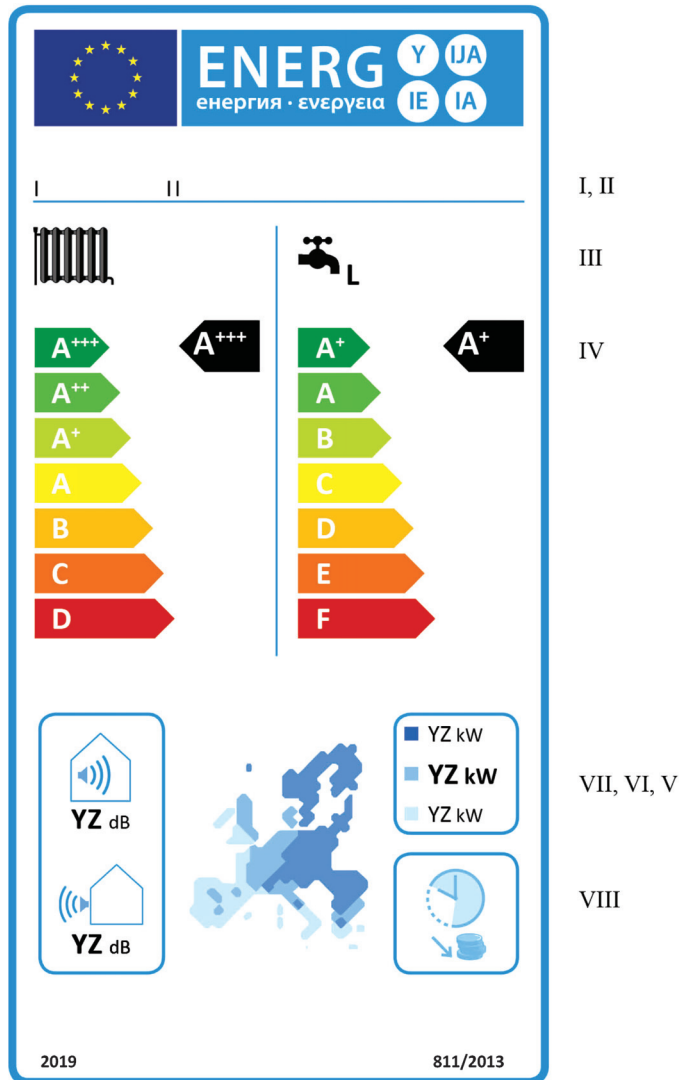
ENERG Y IJA IE IA
енергия · ενεργεια

I II

I, II

L

III

$A^{+++}$
$A^{++}$
$A^{+}$
A
B
C
D

$A^{+++}$

$A^{+}$
A
B
C
D
E
F

$A^{+}$

IV

YZ dB

YZ dB

YZ kW
YZ kW
YZ kW

VII, VI, V

VIII

2019

811/2013